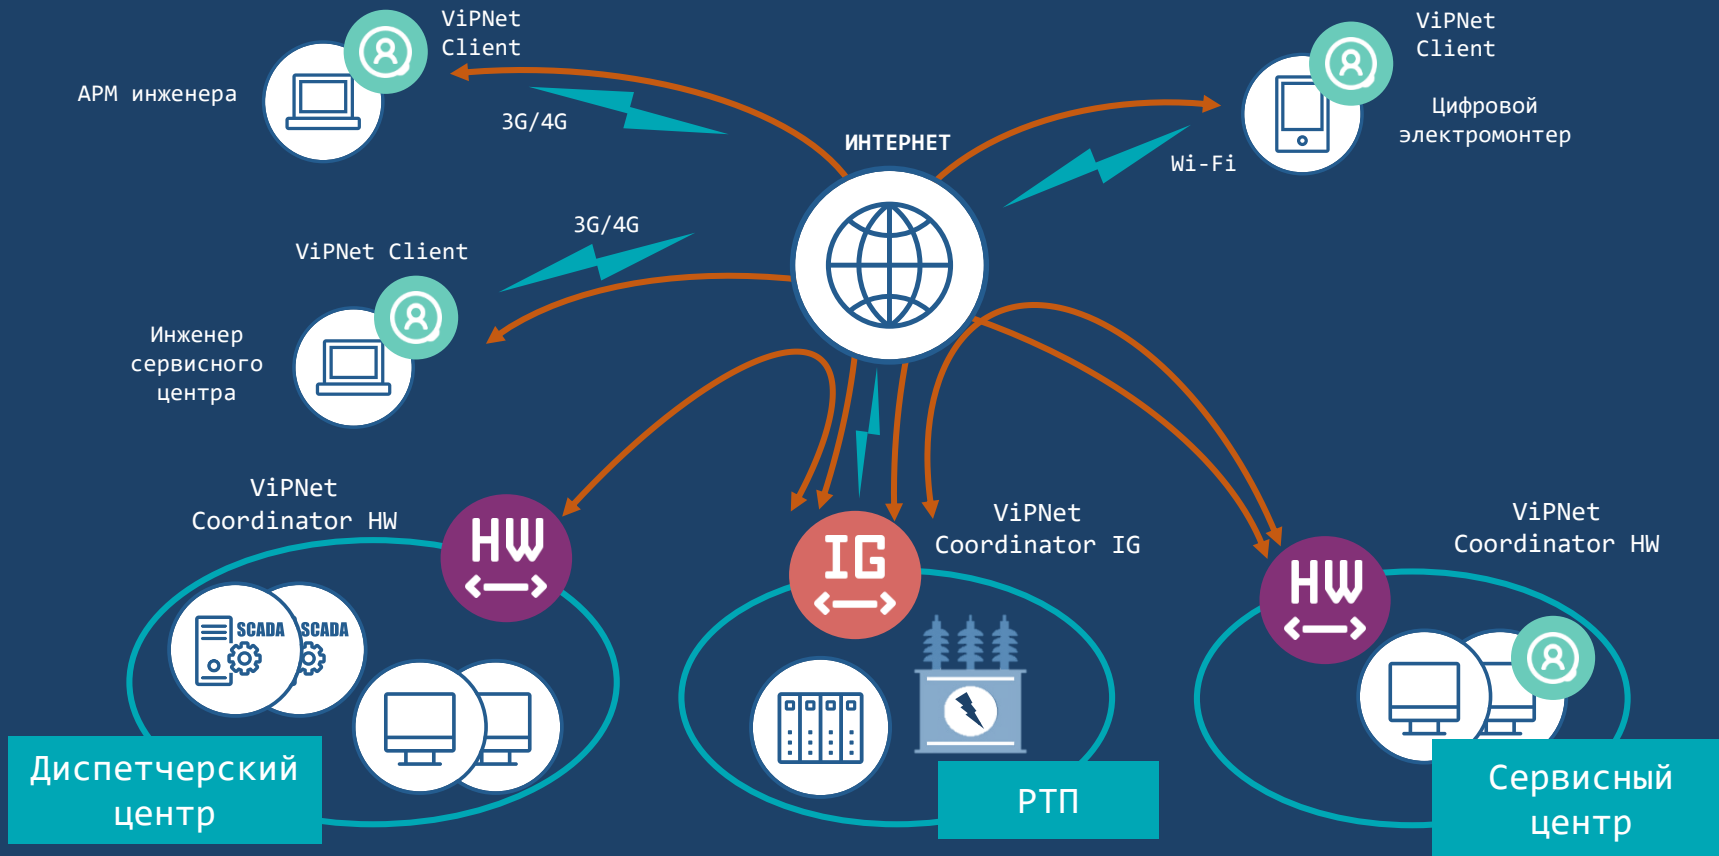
ViPNet Client

АРМ инженера

3G/4G

ИНТЕРНЕТ

ViPNet Client

Цифровой электромонтер

Wi-Fi

3G/4G

ViPNet Client

Инженер сервисного центра

ViPNet Coordinator HW

HW

SCADA

SCADA

Диспетчерский центр

IG

ViPNet Coordinator IG

РТП

HW

ViPNet Coordinator HW

Сервисный центр